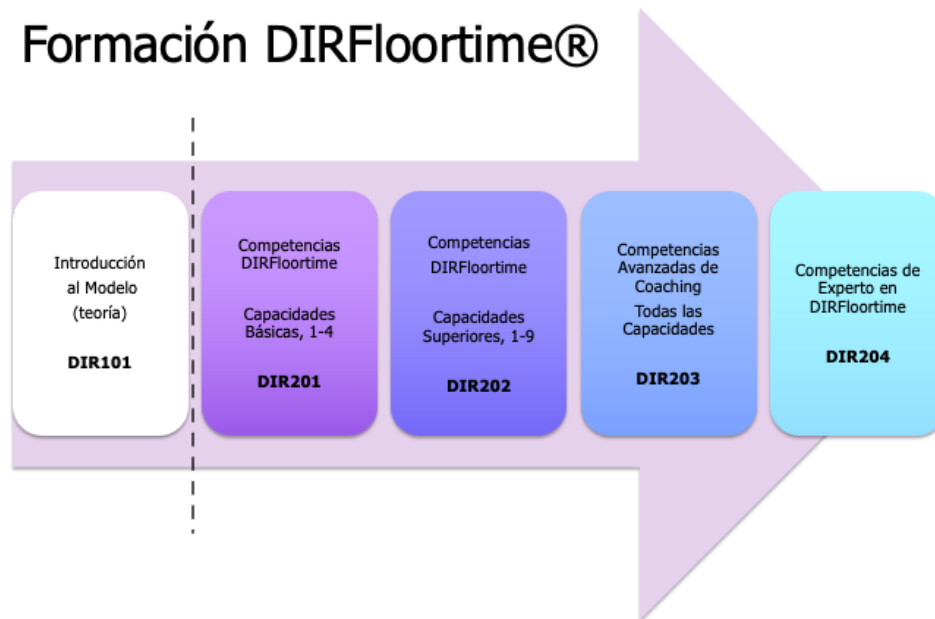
Formación DIRFloortime®

Introducción al Modelo (teoría)

DIR101

Competencias DIRFloortime

Capacidades Básicas, 1-4

DIR201

Competencias DIRFloortime

Capacidades Superiores, 1-9

DIR202

Competencias Avanzadas de Coaching

Todas las Capacidades

DIR203

Competencias de Experto en DIRFloortime

DIR204